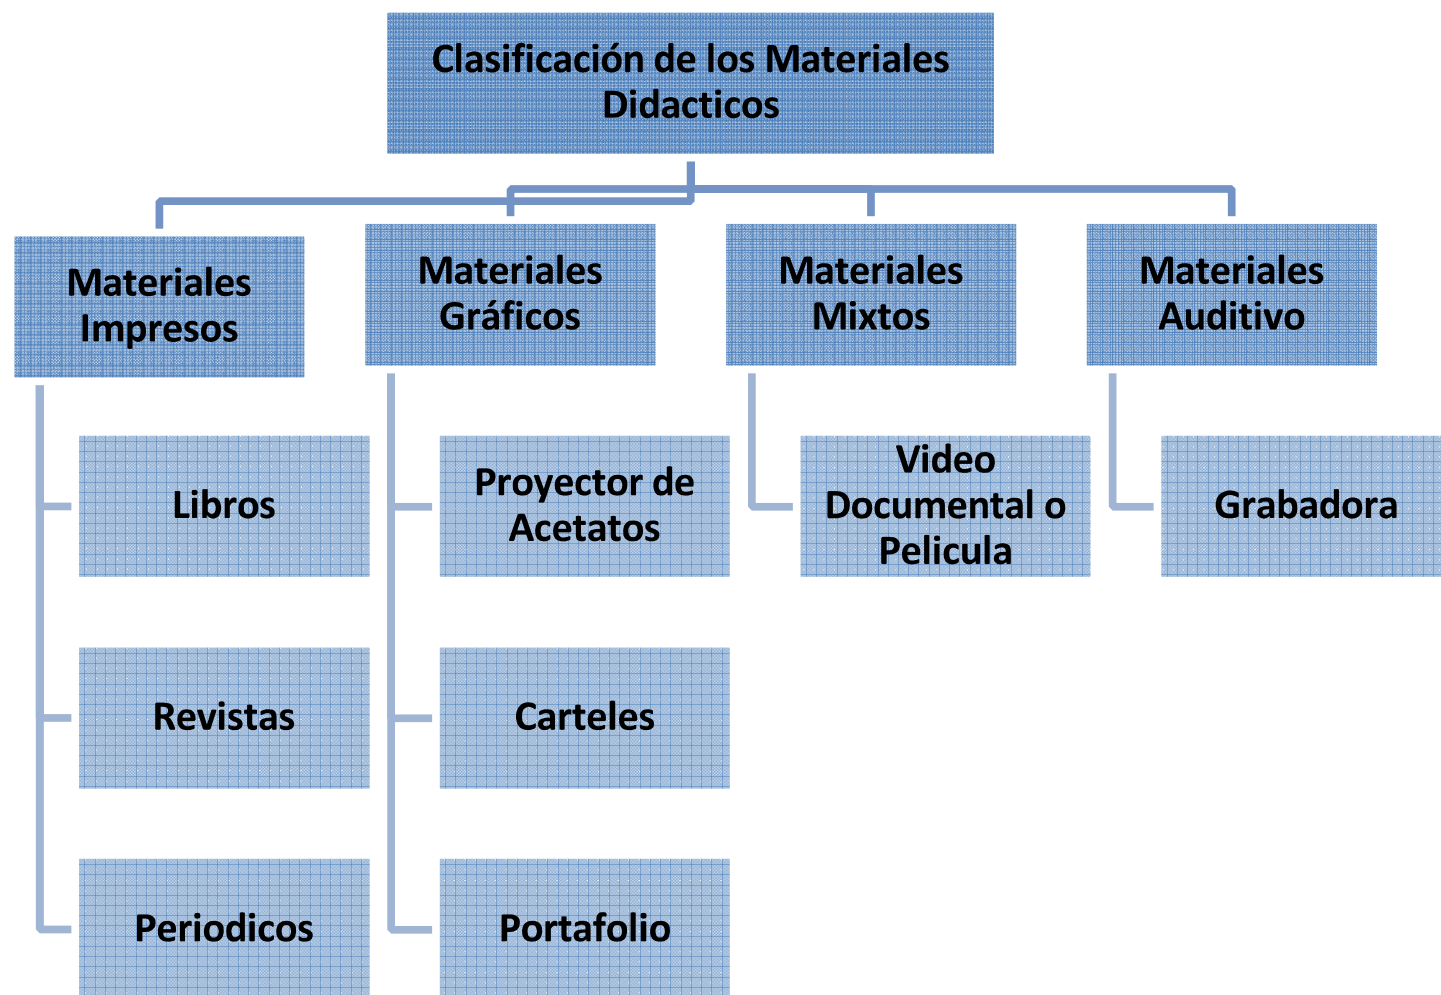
Clasificación de los Materiales Didacticos

Materiales Impresos

Libros

Revistas

Periodicos

Materiales Gráficos

Proyector de Acetatos

Carteles

Portafolio

Materiales Mixtos

Video Documental o Pelicula

Materiales Auditivo

Grabadora